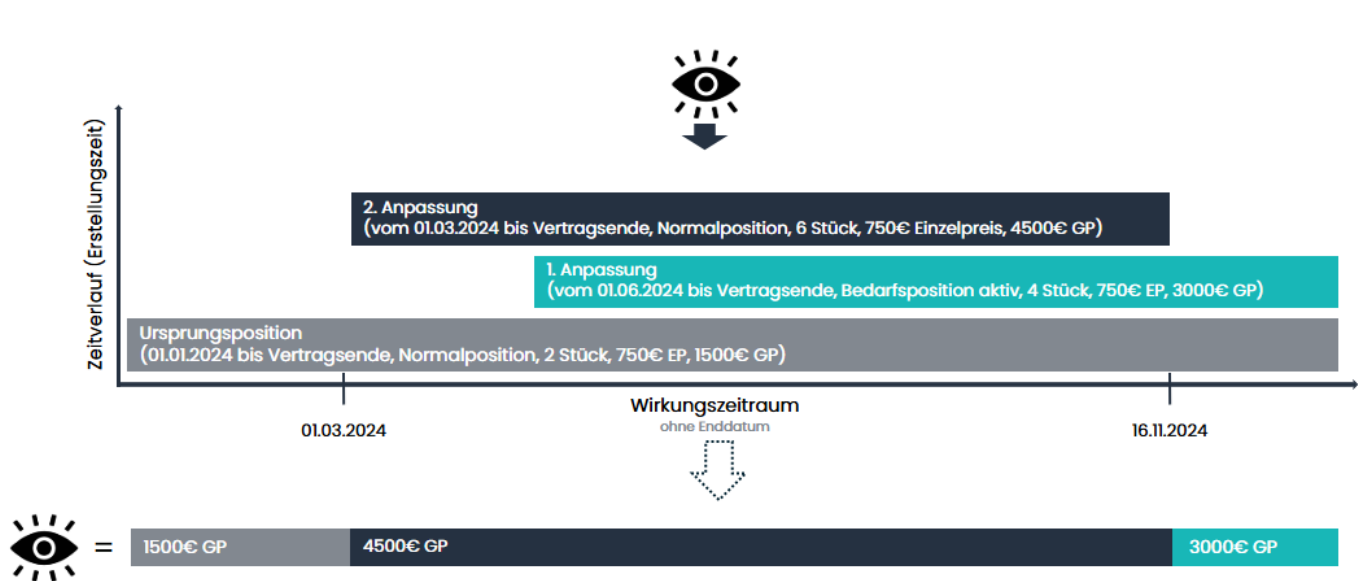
Zeitverlauf (Erstellungszeit)

2. Anpassung
(vom 01.03.2024 bis Vertragsende, Normalposition, 6 Stück, 750€ Einzelpreis, 4500€ GP)

1. Anpassung
(vom 01.06.2024 bis Vertragsende, Bedarfsposition aktiv, 4 Stück, 750€ EP, 3000€ GP)

Ursprungsposition
(01.01.2024 bis Vertragsende, Normalposition, 2 Stück, 750€ EP, 1500€ GP)

01.03.2024

Wirkungszeitraum
ohne Enddatum

16.11.2024

=

1500€ GP

4500€ GP

3000€ GP